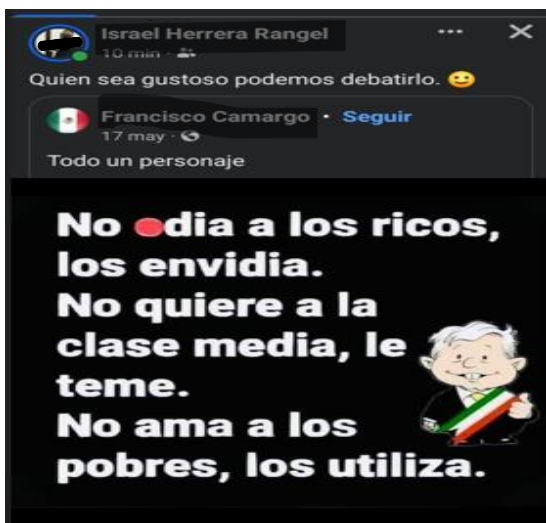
Israel Herrera Rangel
10 min ·
Quien sea gustoso podemos debatirlo.

Francisco Camargo · Seguir
17 may ·
Todo un personaje

No odia a los ricos, los envidia.
No quiere a la clase media, le teme.
No ama a los pobres, los utiliza.